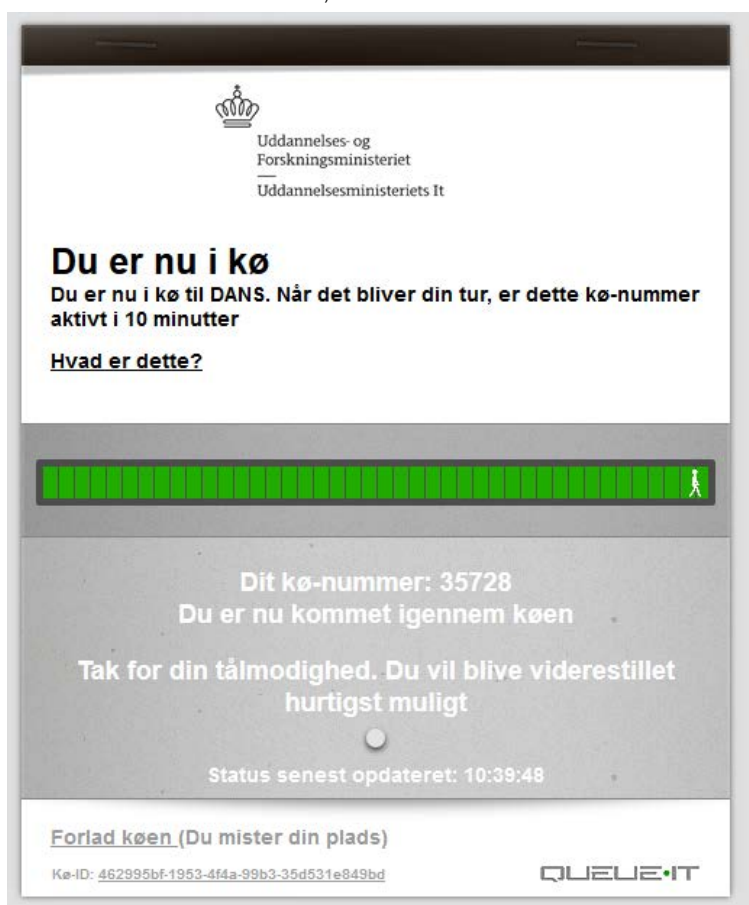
Uddannelses- og Forskningsministeriet

Uddannelsesministeriets It

Du er nu i kø

Du er nu i kø til DANS. Når det bliver din tur, er dette kø-nummer aktivt i 10 minutter

Hvad er dette?

Dit kø-nummer: 35728

Du er nu kommet igennem køen

Tak for din tålmodighed. Du vil blive viderestillet hurtigst muligt

Status senest opdateret: 10:39:48

Forlad køen (Du mister din plads)

Kø-ID: 462995bf-1953-4f4a-99b3-35d531e849bd

QUEUE·IT